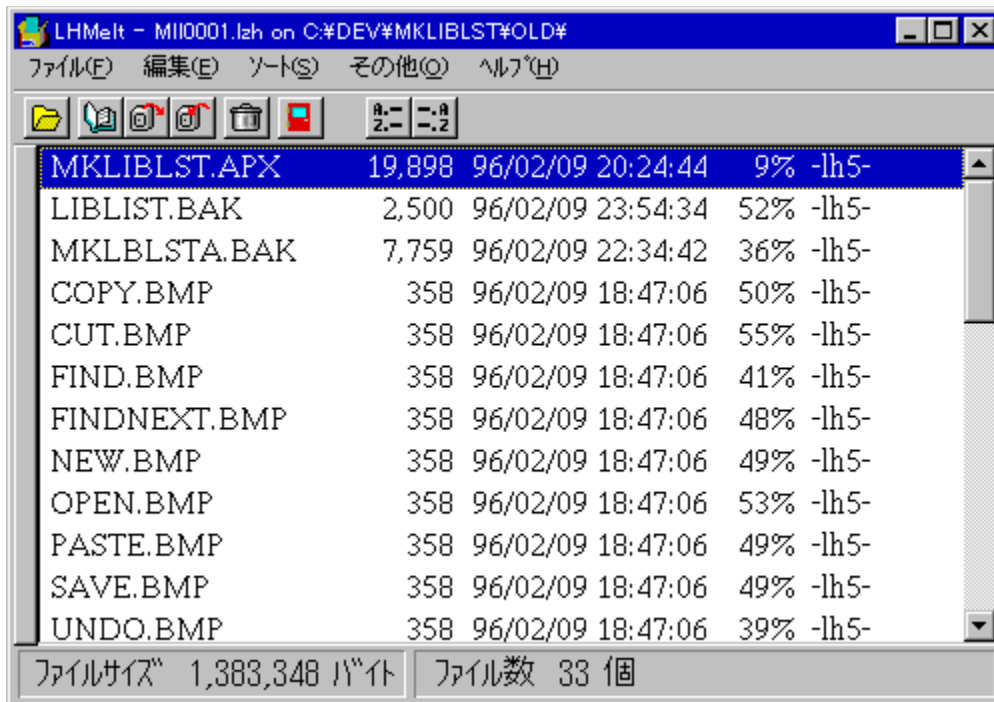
LHMelt - MII0001.lzh on C:¥DEV¥MKLIBLST¥OLD¥

ファイル(F) 編集(E) ソート(S) その他(O) ヘルプ(H)

| | | | | | |
|---|---|---|---|---|---|
| MKLIBLST.APX | 19,898 | 96/02/09 | 20:24:44 | 9% | -lh5- |
| LIBLIST.BAK | 2,500 | 96/02/09 | 23:54:34 | 52% | -lh5- |
| MKLBLSTA.BAK | 7,759 | 96/02/09 | 22:34:42 | 36% | -lh5- |
| COPY.BMP | 358 | 96/02/09 | 18:47:06 | 50% | -lh5- |
| CUT.BMP | 358 | 96/02/09 | 18:47:06 | 55% | -lh5- |
| FIND.BMP | 358 | 96/02/09 | 18:47:06 | 41% | -lh5- |
| FINDNEXT.BMP | 358 | 96/02/09 | 18:47:06 | 48% | -lh5- |
| NEW.BMP | 358 | 96/02/09 | 18:47:06 | 49% | -lh5- |
| OPEN.BMP | 358 | 96/02/09 | 18:47:06 | 53% | -lh5- |
| PASTE.BMP | 358 | 96/02/09 | 18:47:06 | 49% | -lh5- |
| SAVE.BMP | 358 | 96/02/09 | 18:47:06 | 49% | -lh5- |
| UNDO.BMP | 358 | 96/02/09 | 18:47:06 | 39% | -lh5- |

ファイルサイズ 1,383,348 バイト ファイル数 33 個